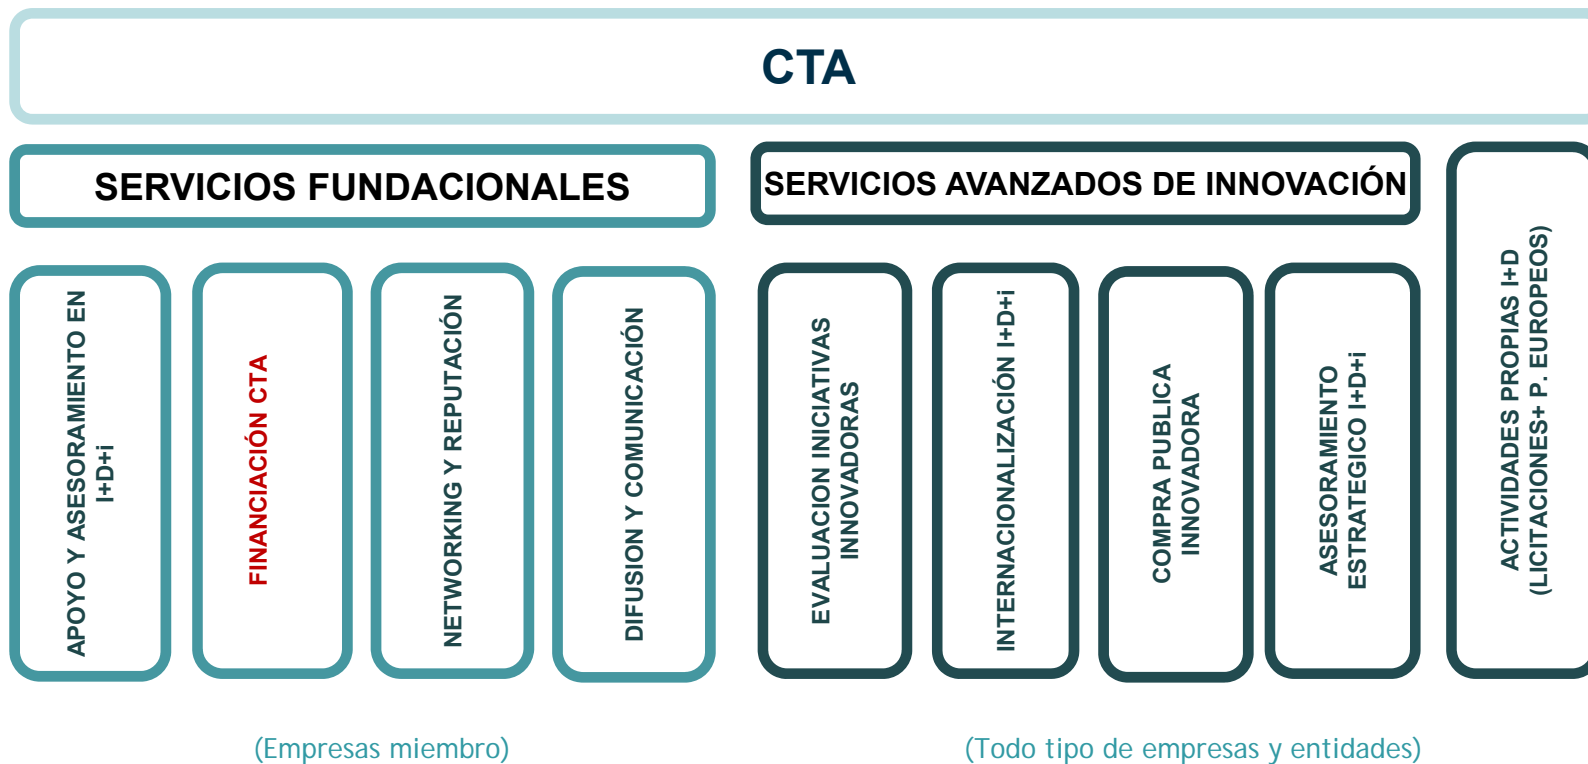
CTA

SERVICIOS FUNDACIONALES

APOYO Y ASESORAMIENTO EN I+D+i

FINANCIACIÓN CTA

NETWORKING Y REPUTACIÓN

DIFUSION Y COMUNICACIÓN

(Empresas miembro)

SERVICIOS AVANZADOS DE INNOVACIÓN

EVALUACION INICIATIVAS INNOVADORAS

INTERNACIONALIZACIÓN I+D+i

COMPRA PUBLICA INNOVADORA

ASESORAMIENTO ESTRATEGICO I+D+i

(Todo tipo de empresas y entidades)

ACTIVIDADES PROPIAS I+D (LICITACIONES+ P. EUROPEOS)